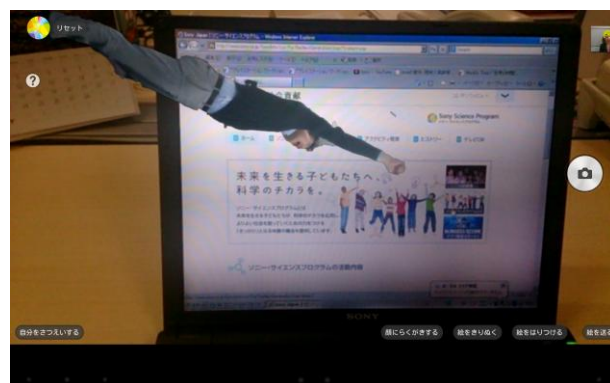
リセット

?

Sony Japan | ソニー・サイエンスプログラム - Windows Internet Explorer

Sony Science Program

未来を生きる子どもたちへ、
科学のチカラを。

ソニー・サイエンスプログラムの紹介

SONY

自分をさつえいする

顔にらくがきする

絵をきりぬく

絵をはりつける

絵を送